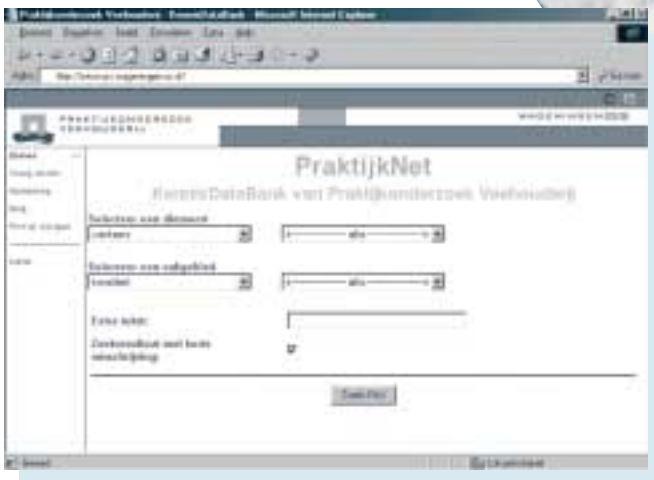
Praktijkonderzoek Veehouderij - KennisDataBank - Microsoft Internet Explorer

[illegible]

PRAKTIJKONDERZOEK VEEHOUDERIJ

PraktijkNet

KennisDataBank van Praktijkonderzoek Veehouderij

Selecteer een discussie

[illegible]

-------- alle --------

Selecteer een subgebied

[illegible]

-------- alle --------

Extra tekst:

Zoekresultaat met korte omschrijving

Zoeken